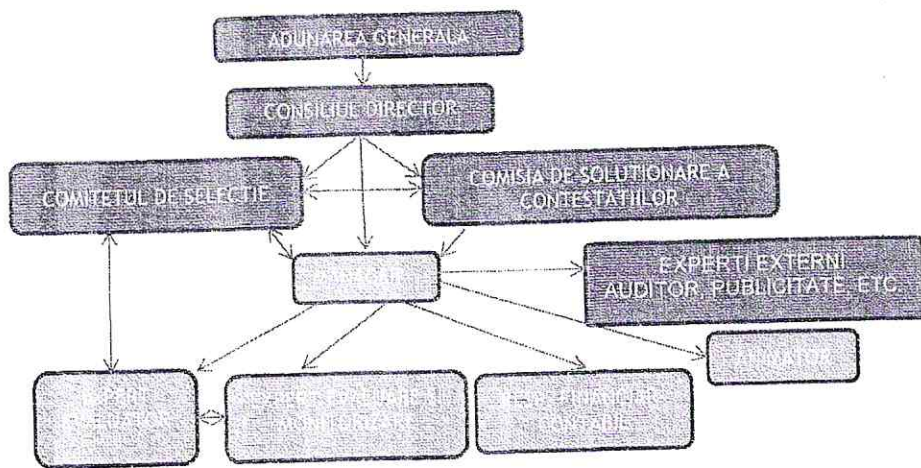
ADUNAREA GENERALA

CONSILIUL DIRECTOR

COMITETUL DE SELECTIE

COMISIA DE SOLUTIONARE A CONTESTATIILOR

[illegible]

EXPERTI EXTERNI AUDITOR, PUBLICITATE, ETC.

EXPERT EVALUATOR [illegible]

EXPERT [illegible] SI MONITORIZARE

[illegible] CONTABIL

ANIMATOR